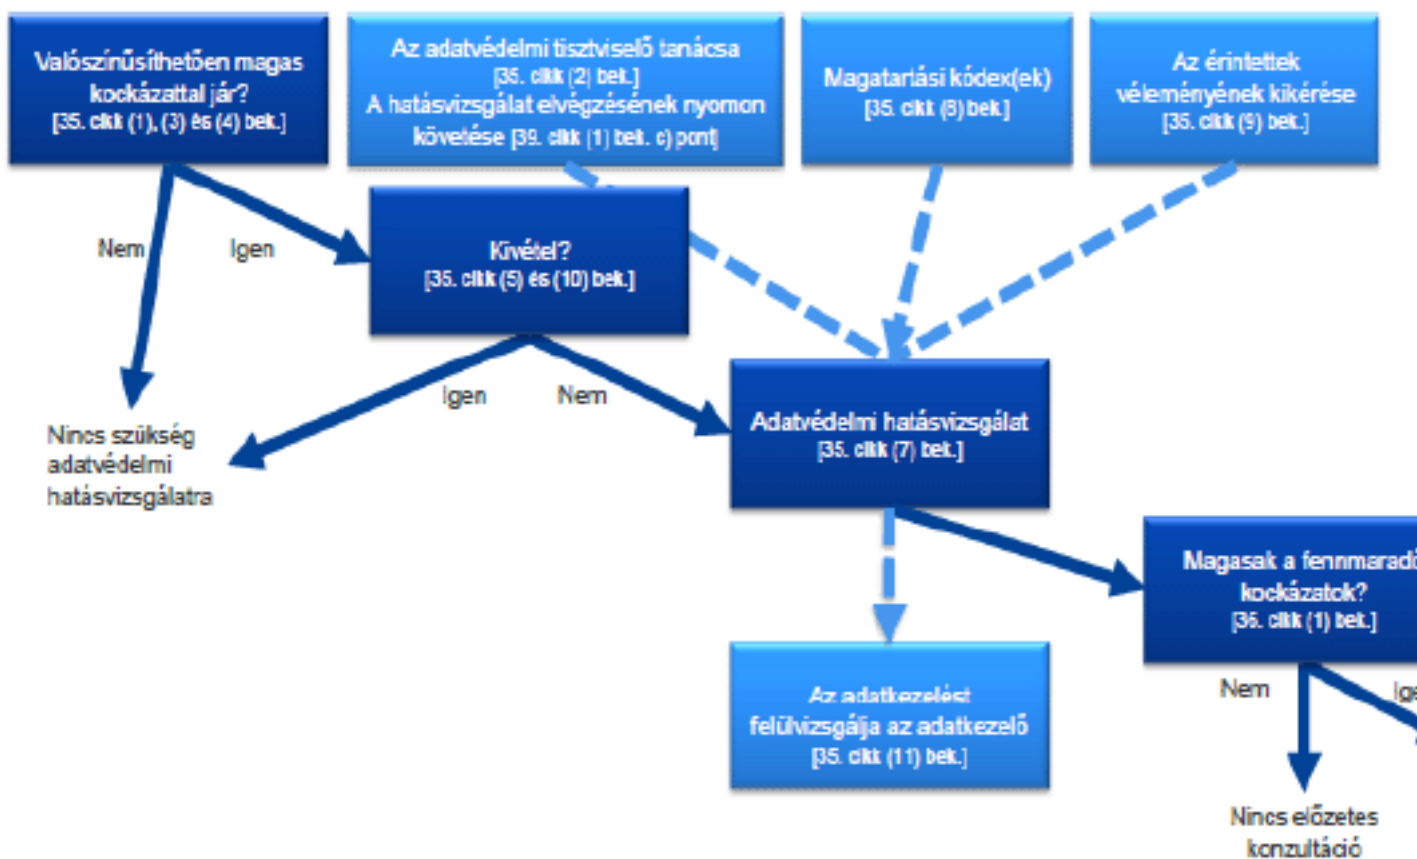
Valószínűsíthetően magas kockázattal jár?
[35. cikk (1), (3) és (4) bek.]

Az adatvédelmi tisztviselő tanácsa
[35. cikk (2) bek.]
A hatásvizsgálat elvégzésének nyomon követése [39. cikk (1) bek. c) pont]

Magatartási kódex(ek)
[35. cikk (8) bek.]

Az érintettek véleményének kikérése
[35. cikk (9) bek.]

Nem

Igen

Kivétel?
[35. cikk (5) és (10) bek.]

Igen

Nem

Nincs szükség adatvédelmi hatásvizsgálatra

Adatvédelmi hatásvizsgálat
[35. cikk (7) bek.]

Magasak a fennmaradó kockázatok?
[36. cikk (1) bek.]

Az adatkezelést felülvizsgálja az adatkezelő
[35. cikk (11) bek.]

Nem

Ige

Nincs előzetes konzultáció